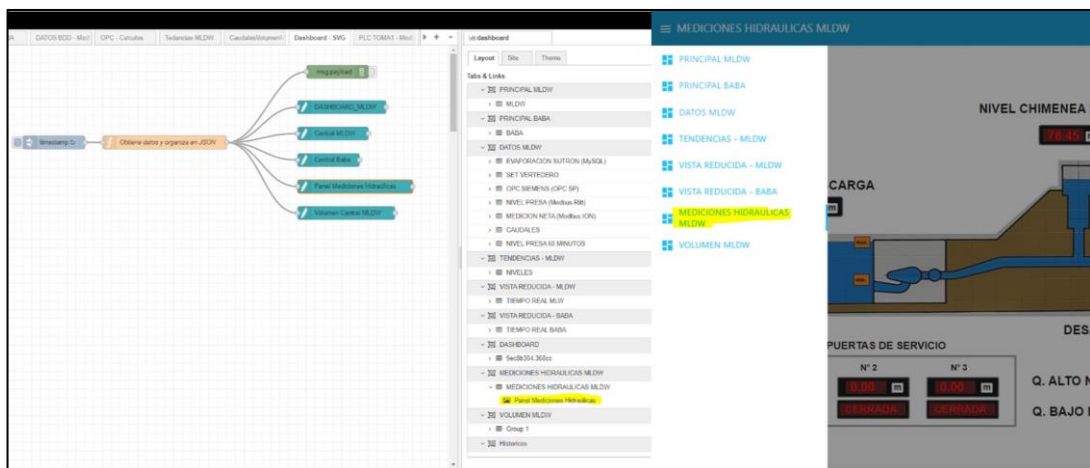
A DATOS BDD - Mod OPC - Calculos Tendencias MLDW CaudalesVolumen Dashboard - SVG PLC TOMA1 - Mod + 

msg.payload

DASHBOARD_MLDW

Central MLDW

timestamp ↻ Obtiene datos y organiza en JSON

Central Baba

Panel Mediciones Hidraulicas

Volumen Central MLDW

dashboard

Layout Site Theme

Tabs & Links

PRINCIPAL MLDW
MLDW
PRINCIPAL BABA
BABA
DATOS MLDW
EVAPORACION SUTRON (MySQL)
SET VERTEDERO
OPC SIEMENS (OPC SP)
NIVEL PRESA (Modbus RM)
MEDICION NETA (Modbus ION)
CAUDALES
NIVEL PRESA 60 MINUTOS
TENDENCIAS - MLDW
NIVELES
VISTA REDUCIDA - MLDW
TIEMPO REAL MLW
VISTA REDUCIDA - BABA
TIEMPO REAL BABA
DASHBOARD
5ec8b304.368cc
MEDICIONES HIDRAULICAS MLDW
MEDICIONES HIDRAULICAS MLDW
Panel Mediciones Hidraulicas
VOLUMEN MLDW
Group 1
Historicos

≡ MEDICIONES HIDRAULICAS MLDW

PRINCIPAL MLDW
PRINCIPAL BABA
DATOS MLDW
TENDENCIAS - MLDW
VISTA REDUCIDA - MLDW
VISTA REDUCIDA - BABA
MEDICIONES HIDRAULICAS MLDW
VOLUMEN MLDW

NIVEL CHIMENEA
78.45
CARGA
m
DES
PUERTAS DE SERVICIO
N° 2
N° 3
0.00 m
0.00 m
CERRADA
CERRADA
Q. ALTO N
Q. BAJO